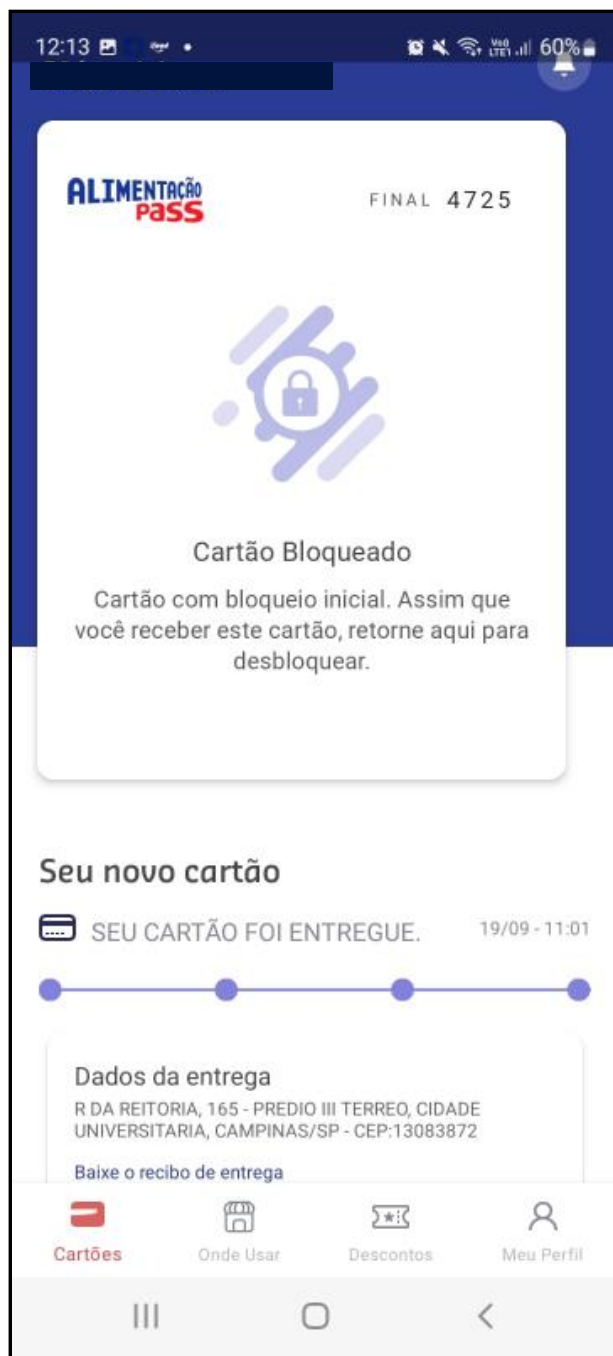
12:13 60%

ALIMENTAÇÃO PASS

FINAL 4725

Cartão Bloqueado

Cartão com bloqueio inicial. Assim que você receber este cartão, retorne aqui para desbloquear.

Seu novo cartão

SEU CARTÃO FOI ENTREGUE. 19/09 - 11:01

Dados da entrega

R DA REITORIA, 165 - PREDIO III TERREO, CIDADE UNIVERSITARIA, CAMPINAS/SP - CEP:13083872

Baixe o recibo de entrega

Cartões Onde Usar Descontos Meu Perfil